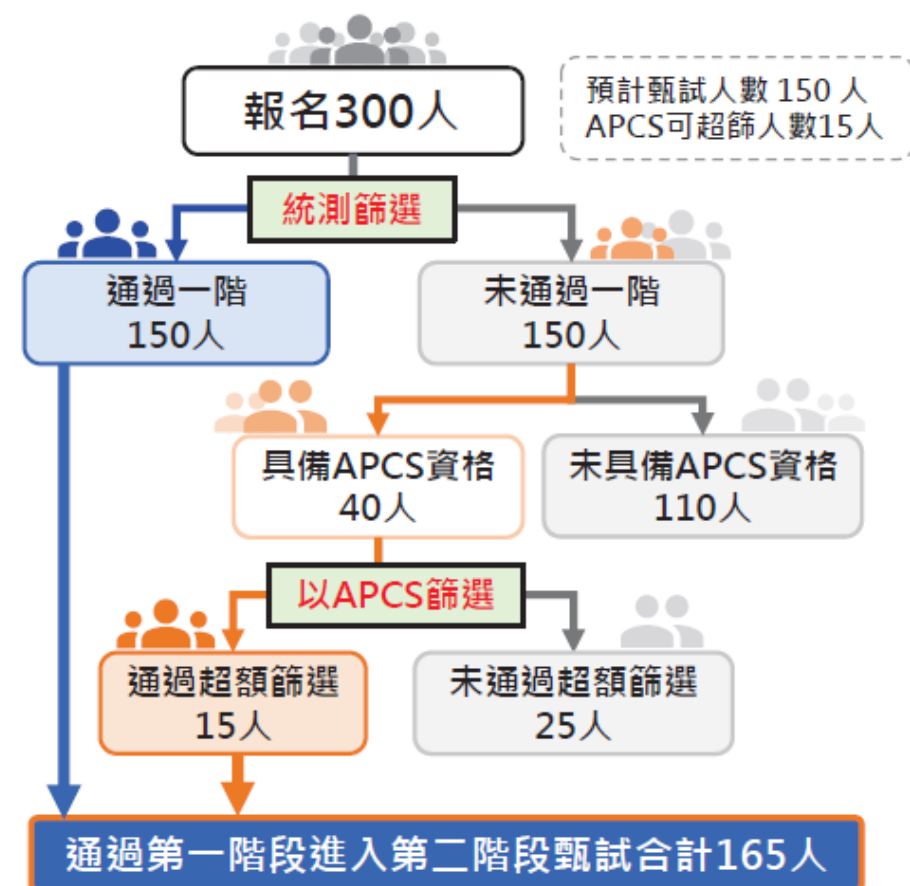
報名300人

預計甄試人數 150 人
APCS可超篩人數15人

統測篩選

通過一階
150人

未通過一階
150人

具備APCS資格
40人

未具備APCS資格
110人

以APCS篩選

通過超額篩選
15人

未通過超額篩選
25人

通過第一階段進入第二階段甄試合計165人